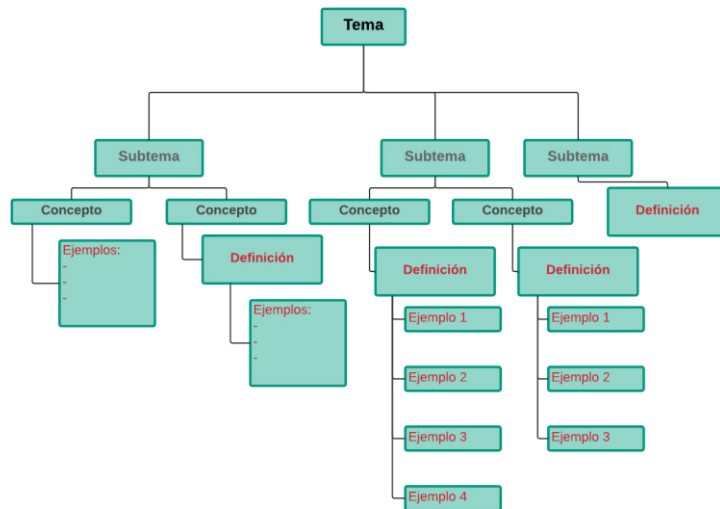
Tema

Subtema

Subtema

Subtema

Concepto

Concepto

Concepto

Concepto

Definición

Ejemplos:
-
-
-

Definición

Ejemplos:
-
-
-

Definición

Ejemplo 1

Ejemplo 2

Ejemplo 3

Ejemplo 4

Definición

Ejemplo 1

Ejemplo 2

Ejemplo 3